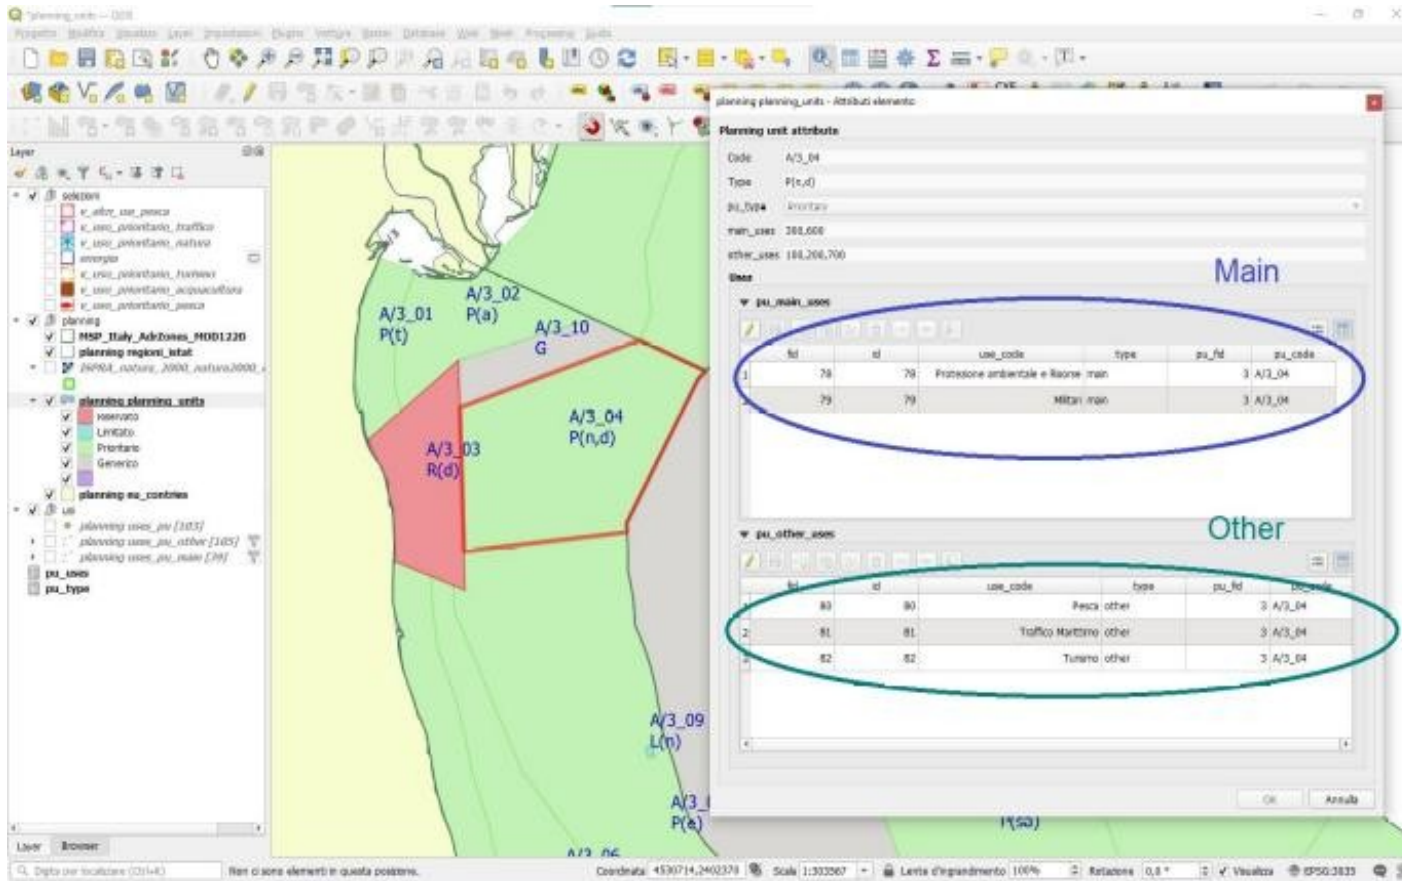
*planning_units — QGIS

Progetto Modifica Visualizza Layer Impostazioni Plugins Vettore Raster Database Web Mesh Processing Aiuto

Layer

selezioni
v_altri_usi_pesca
v_uso_prioritario_traffico
v_uso_prioritario_natura
energia
v_uso_prioritario_turismo
v_uso_prioritario_acquacoltura
v_uso_prioritario_pesca
planning
MSP_Italy_AdriZones_MOD1220
planning regioni_istat
ISPRA_natura_2000_natura2000_i
planning planning_units
Riservato
Limitato
Prioritario
Generico
planning eu_contries
us
planning uses_pu [103]
planning uses_pu_other [105]
planning uses_pu_main [39]
pu_uses
pu_type

Layer Browser

A/3_01
P(t)
A/3_02
P(a)
A/3_10
G
A/3_04
P(n,d)
A/3_03
R(d)
A/3_09
L(n)
A/3_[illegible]
P(a)
P(sa)
A/3_06

planning planning_units - Attributi elemento

Planning unit attribute

Code A/3_04
Type P(n,d)
pu_type Prioritario
main_uses 300,600
other_uses 100,200,700
Uses

pu_main_uses

Main

| fid | id | use_code | type | pu_fid | pu_code |
|---|---|---|---|---|---|
| 78 | 78 | Protezione ambientale e Risorse | main | 3 | A/3_04 |
| 79 | 79 | Militari | main | 3 | A/3_04 |

pu_other_uses

Other

| fid | id | use_code | type | pu_fid | pu_code |
|---|---|---|---|---|---|
| 80 | 80 | Pesca | other | 3 | A/3_04 |
| 81 | 81 | Traffico Marittimo | other | 3 | A/3_04 |
| 82 | 82 | Turismo | other | 3 | A/3_04 |

OK Annulla

Digita per localizzare (Ctrl+K)
Non ci sono elementi in questa posizione.
Coordinata 4530714,2402379 Scala 1:303567 Lente d'ingrandimento 100% Rotazione 0,0 ° Visualizza EPSG:3035